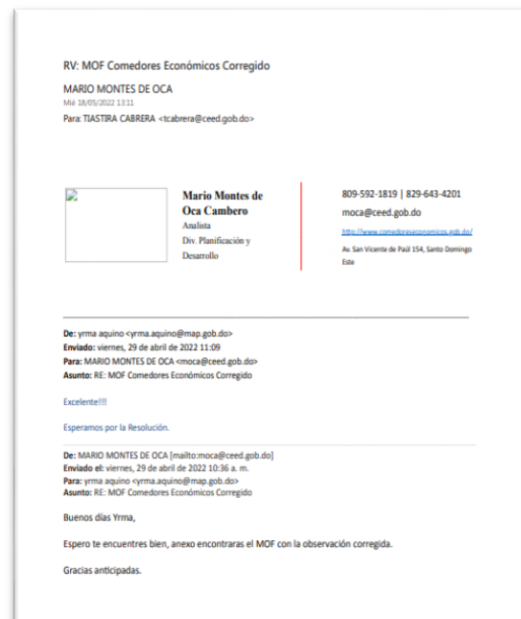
RV: MOF Comedores Económicos Corregido

MARIO MONTES DE OCA
Mié 18/05/2022 13:11
Para: TIASTIRA CABRERA <tcabrera@ceed.gob.do>

Mario Montes de Oca Cambero
Analista
Div. Planificación y Desarrollo

809-592-1819 | 829-643-4201
moca@ceed.gob.do
http://www.comedoreseconomicos.gob.do/
Av. San Vicente de Paúl 154, Santo Domingo Este

De: yrma aquino <yrma.aquino@map.gob.do>
Enviado: viernes, 29 de abril de 2022 11:09
Para: MARIO MONTES DE OCA <moca@ceed.gob.do>
Asunto: RE: MOF Comedores Económicos Corregido

Excelente!!!!

Esperamos por la Resolución.

De: MARIO MONTES DE OCA [mailto:moca@ceed.gob.do]
Enviado el: viernes, 29 de abril de 2022 10:36 a. m.
Para: yrma aquino <yrma.aquino@map.gob.do>
Asunto: RE: MOF Comedores Económicos Corregido

Buenos días Yrma,

Espero te encuentres bien, anexo encontraras el MOF con la observación corregida.

Gracias anticipadas.